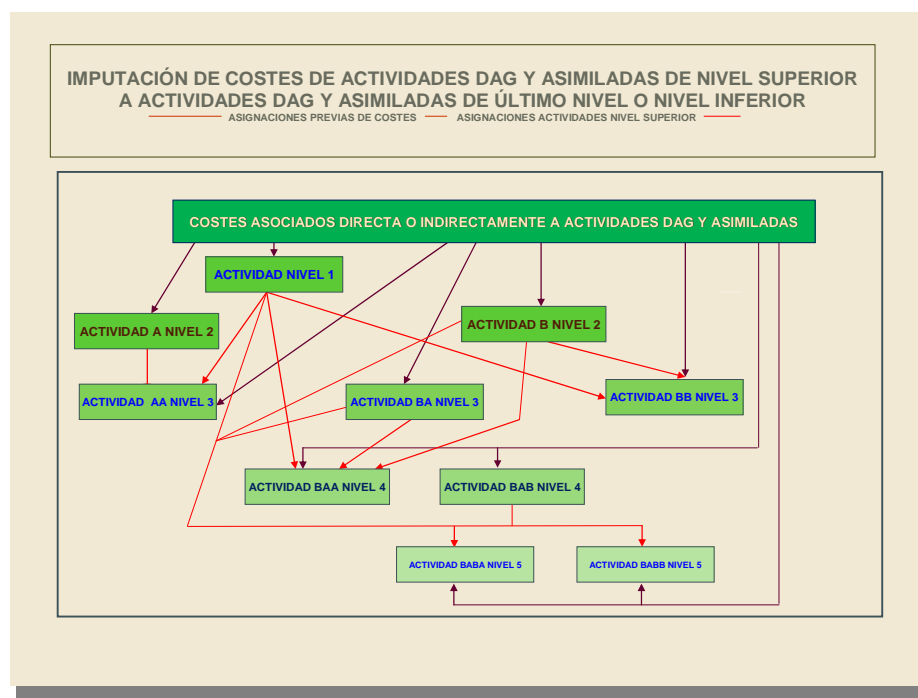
IMPUTACIÓN DE COSTES DE ACTIVIDADES DAG Y ASIMILADAS DE NIVEL SUPERIOR A ACTIVIDADES DAG Y ASIMILADAS DE ÚLTIMO NIVEL O NIVEL INFERIOR

ASIGNACIONES PREVIAS DE COSTES — ASIGNACIONES ACTIVIDADES NIVEL SUPERIOR

COSTES ASOCIADOS DIRECTA O INDIRECTAMENTE A ACTIVIDADES DAG Y ASIMILADAS

ACTIVIDAD NIVEL 1

ACTIVIDAD A NIVEL 2

ACTIVIDAD B NIVEL 2

ACTIVIDAD AA NIVEL 3

ACTIVIDAD BA NIVEL 3

ACTIVIDAD BB NIVEL 3

ACTIVIDAD BAA NIVEL 4

ACTIVIDAD BAB NIVEL 4

ACTIVIDAD BABA NIVEL 5

ACTIVIDAD BABB NIVEL 5